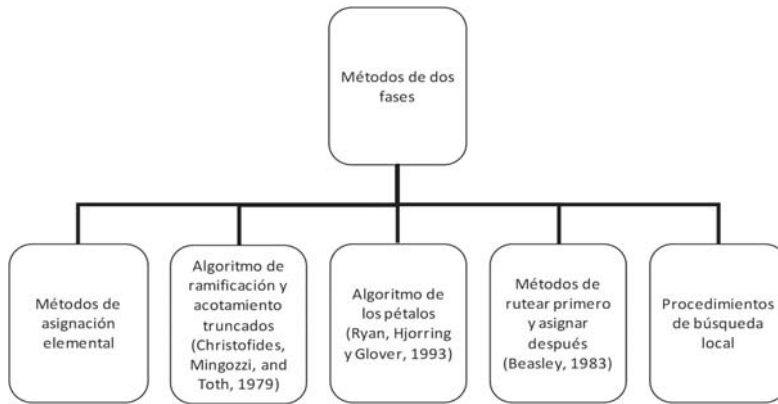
Métodos de dos fases

Métodos de asignación elemental

Algoritmo de ramificación y acotamiento truncados (Christofides, Mingozzi, and Toth, 1979)

Algoritmo de los pétalos (Ryan, Hjorring y Glover, 1993)

Métodos de rutear primero y asignar después (Beasley, 1983)

Procedimientos de búsqueda local